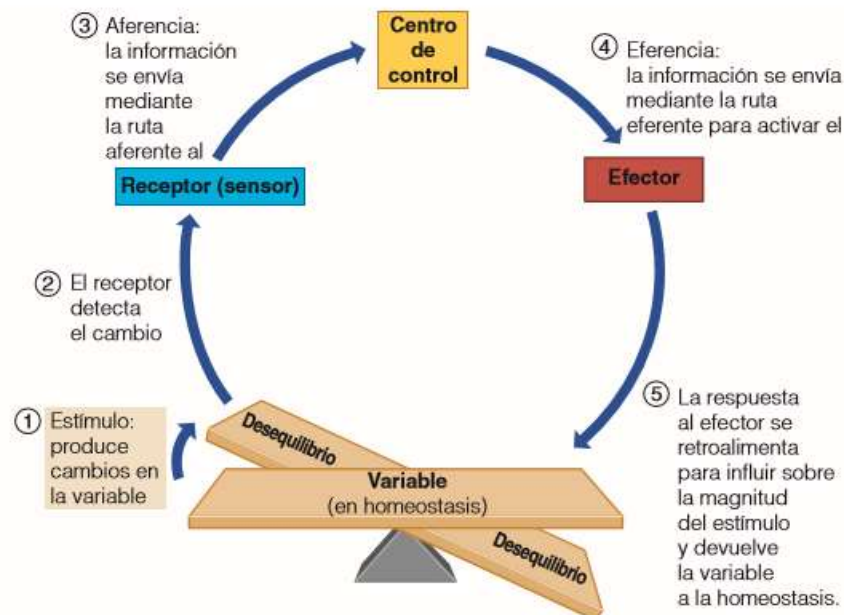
③ Aferencia: la información se envía mediante la ruta aferente al

Centro de control

④ Eferencia: la información se envía mediante la ruta eferente para activar el

Receptor (sensor)

Efector

② El receptor detecta el cambio

① Estímulo: produce cambios en la variable

Desequilibrio

Variable
(en homeostasis)

Desequilibrio

⑤ La respuesta al efector se retroalimenta para influir sobre la magnitud del estímulo y devuelve la variable a la homeostasis.